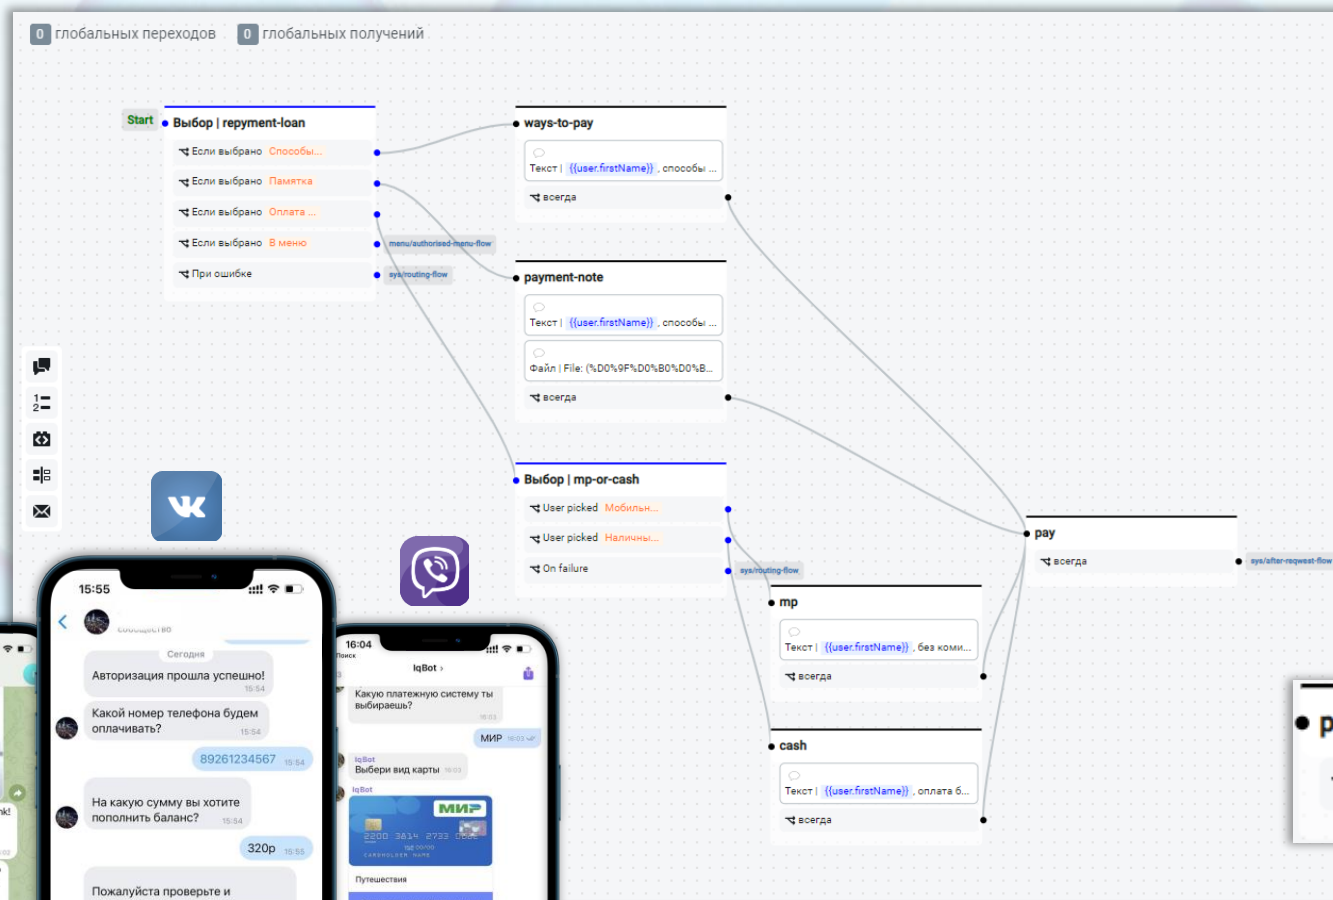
0 глобальных переходов 0 глобальных получений

Start Выбор | repyment-loan
Если выбрано Способы...
Если выбрано Памятка
Если выбрано Оплата ...
Если выбрано В меню
При ошибке
menu/authorised-menu-flow
sys/routing-flow

ways-to-pay
Текст | {{user.firstName}} , способы ...
всегда

payment-note
Текст | {{user.firstName}} , способы ...
Файл | File: (%D0%9F%D0%B0%D0%B...
всегда

Выбор | mp-or-cash
User picked Мобильн...
User picked Наличны...
On failure
sys/routing-flow

pay
всегда
sys/after-reqwest-flow

mp
Текст | {{user.firstName}} , без коми...
всегда

cash
Текст | {{user.firstName}} , оплата б...
всегда

15:55
сообщество
Сегодня
Авторизация прошла успешно! 15:54
Какой номер телефона будем оплачивать? 15:54
89261234567 15:54
На какую сумму вы хотите пополнить баланс? 15:54
320р 15:55
Пожалуйста проверьте и

16:04
Поиск
IqBot >
Какую платежную систему ты выбираешь? 16:03
МИР 16:03
IqBot
Выбери вид карты 16:03
IqBot
МИР
2200 3814 2733 0000
CARDHOLDER NAME
Путешествия